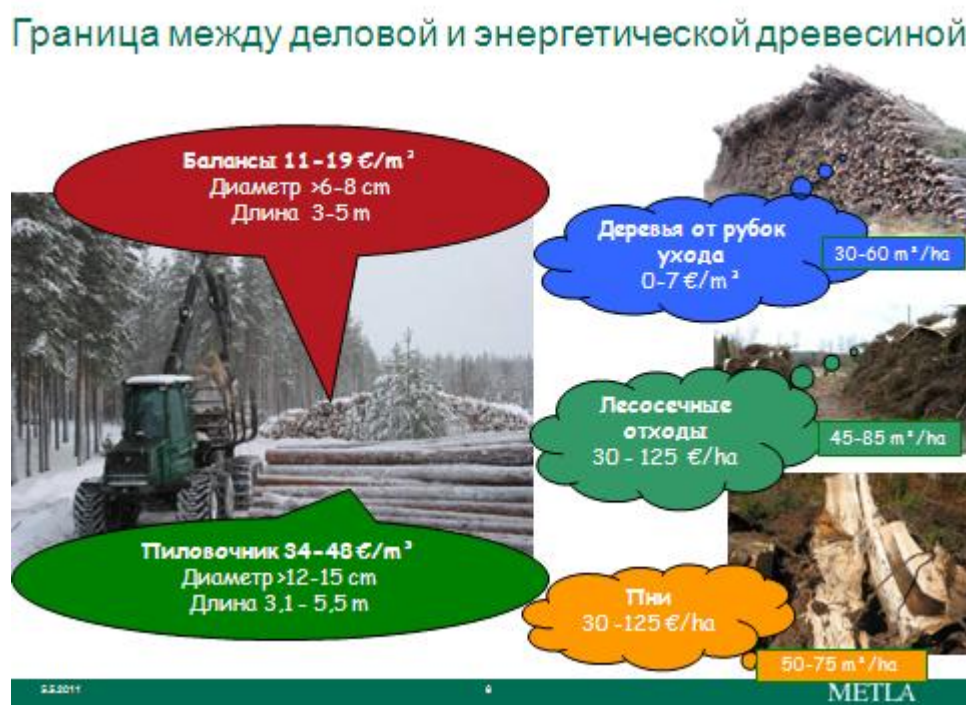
Граница между деловой и энергетической древесиной

Балансы 11-19 €/m³
Диаметр >6-8 cm
Длина 3-5 m

Деревья от рубок ухода
0-7 €/m³

30-60 m³/ha

Лесосечные отходы
30 - 125 €/ha

45-85 m³/ha

Пиловочник 34-48 €/m³
Диаметр >12-15 cm
Длина 3,1 - 5,5 m

Пни
30 -125 €/ha

50-75 m³/ha

5.5.2011

6

METLA